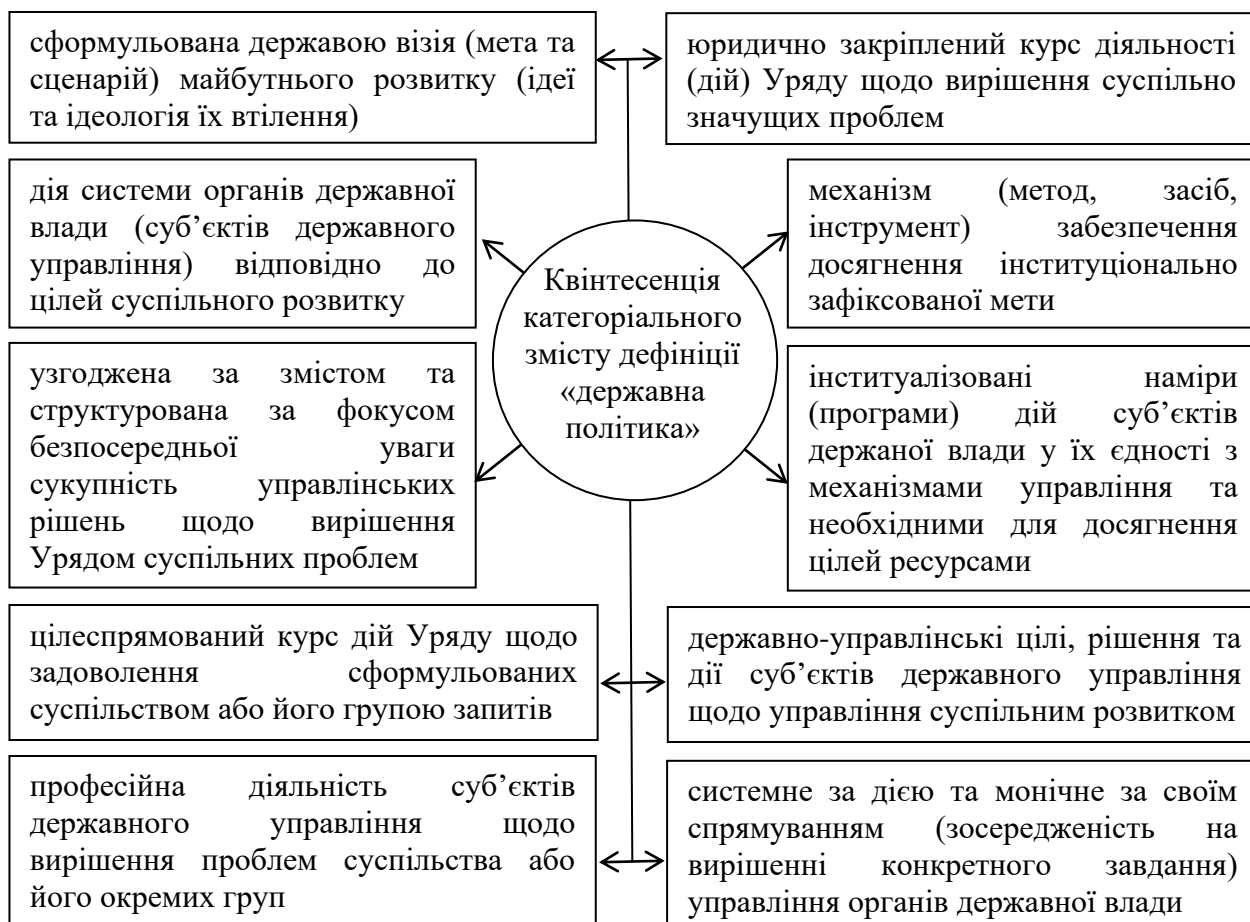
сформульована державою візія (мета та сценарій) майбутнього розвитку (ідеї та ідеологія їх втілення)

юридично закріплений курс діяльності (дій) Уряду щодо вирішення суспільно значущих проблем

дія системи органів державної влади (суб'єктів державного управління) відповідно до цілей суспільного розвитку

механізм (метод, засіб, інструмент) забезпечення досягнення інституціонально зафіксованої мети

Квінтесенція категоріального змісту дефініції «державна політика»

узгоджена за змістом та структурована за фокусом безпосередньої уваги сукупність управлінських рішень щодо вирішення Урядом суспільних проблем

інституалізовані наміри (програми) дій суб'єктів держаної влади у їх єдності з механізмами управління та необхідними для досягнення цілей ресурсами

цілеспрямований курс дій Уряду щодо задоволення сформульованих суспільством або його групою запитів

державно-управлінські цілі, рішення та дії суб'єктів державного управління щодо управління суспільним розвитком

професійна діяльність суб'єктів державного управління щодо вирішення проблем суспільства або його окремих груп

системне за дією та монічне за своїм спрямуванням (зосередженість на вирішенні конкретного завдання) управління органів державної влади